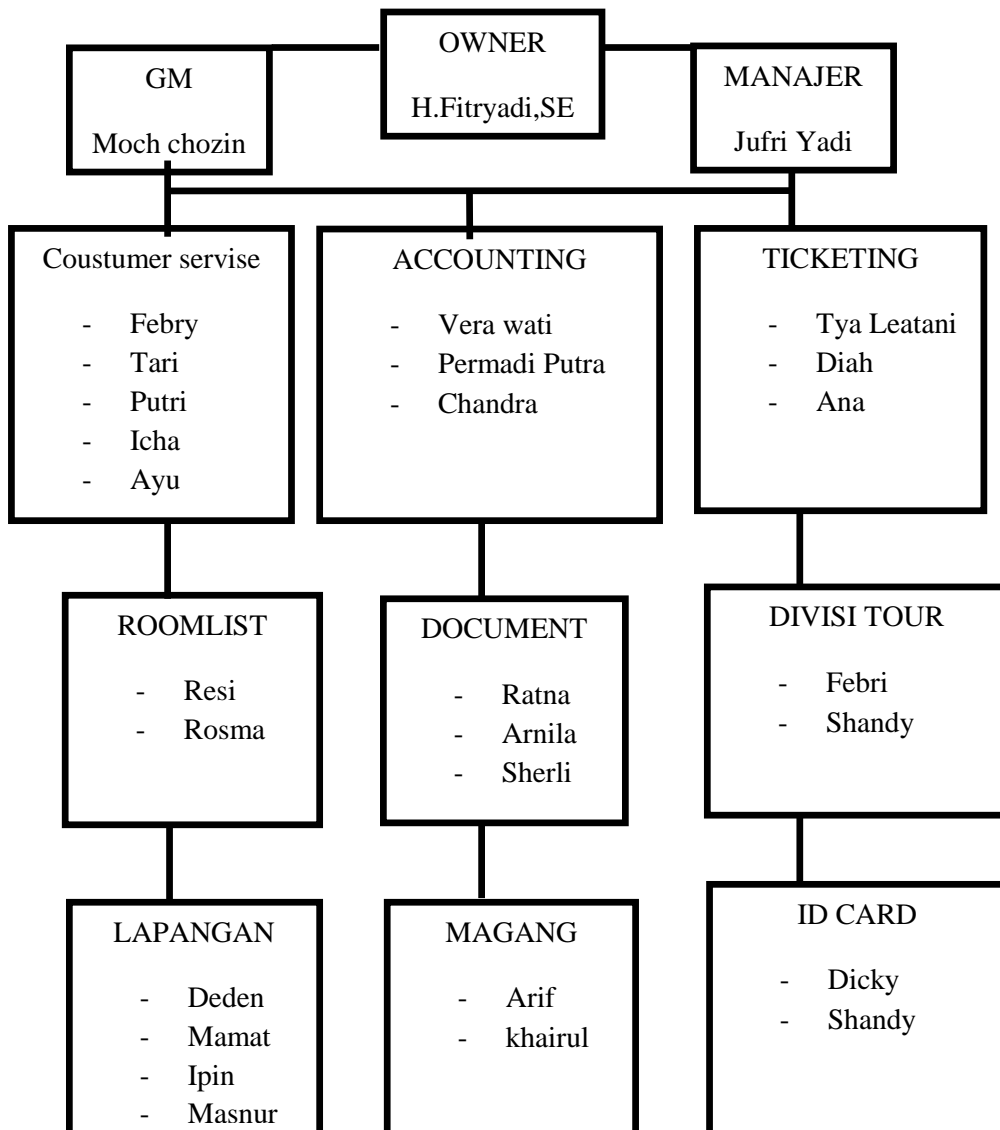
OWNER
H.Fitryadi,SE

GM
Moch chozin

MANAJER
Jufri Yadi

Coustumer servise
- Febry
- Tari
- Putri
- Icha
- Ayu

ACCOUNTING
- Vera wati
- Permadi Putra
- Chandra

TICKETING
- Tya Leatani
- Diah
- Ana

ROOMLIST
- Resi
- Rosma

DOCUMENT
- Ratna
- Arnila
- Sherli

DIVISI TOUR
- Febri
- Shandy

LAPANGAN
- Deden
- Mamat
- Ipin
- Masnur

MAGANG
- Arif
- khairul

ID CARD
- Dicky
- Shandy